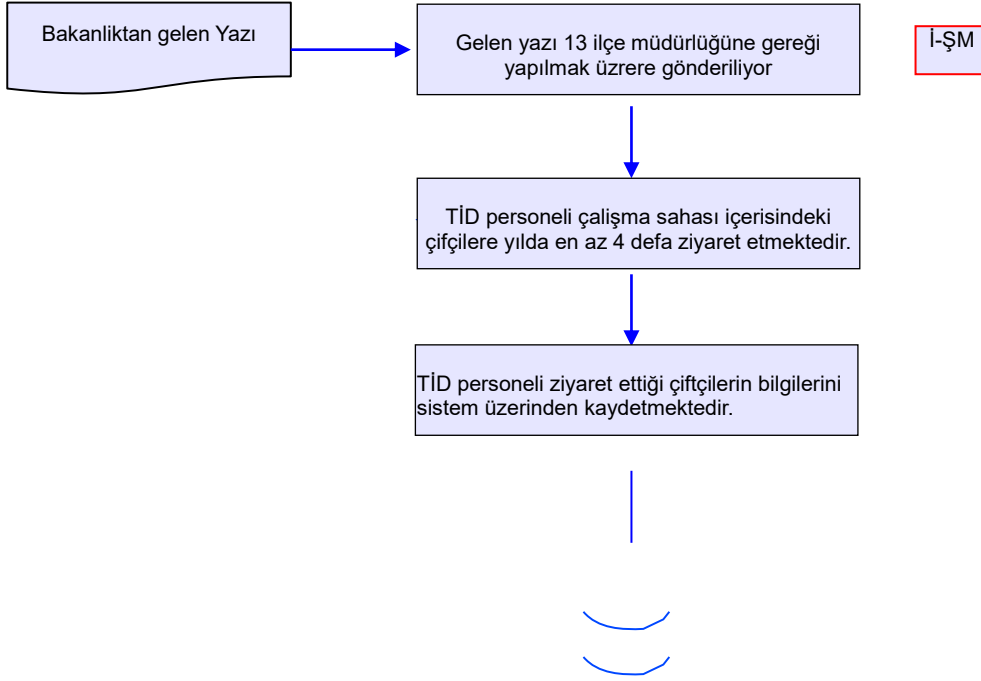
Bakanliktan gelen Yazı

Gelen yazı 13 ilçe müdürlüğüne gereği yapılmak üzrere gönderiliyor

İ-ŞM

TİD personeli çalişma sahası içerisindeki çifçilere yılda en az 4 defa ziyaret etmektedir.

TİD personeli ziyaret ettiği çiftçilerin bilgilerini sistem üzerinden kaydetmektedir.